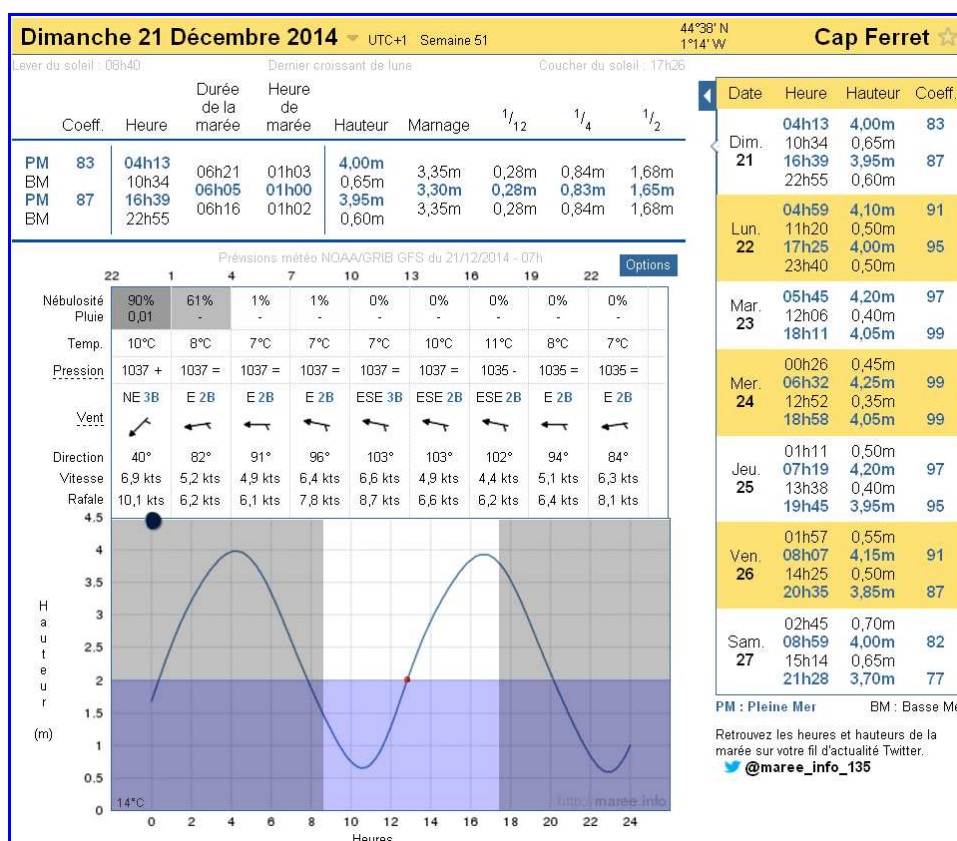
Dimanche 21 Décembre 2014 UTC+1 Semaine 51

44°38' N 1°14' W

Cap Ferret

Lever du soleil : 08h40 Dernier croissant de lune Coucher du soleil : 17h26

| | Coeff. | Heure | Durée de la marée | Heure de marée | Hauteur | Marnage | $^1/_{12}$ | $^1/_4$ | $^1/_2$ |
|---|---|---|---|---|---|---|---|---|---|
| PM | 83 | 04h13 | 06h21 | 01h03 | 4,00m | 3,35m | 0,28m | 0,84m | 1,68m |
| BM | | 10h34 | 06h05 | 01h00 | 0,65m | 3,30m | 0,28m | 0,83m | 1,65m |
| PM | 87 | 16h39 | 06h16 | 01h02 | 3,95m | 3,35m | 0,28m | 0,84m | 1,68m |
| BM | | 22h55 | | | 0,60m | | | | |

Prévisions météo NOAA/GRIB GFS du 21/12/2014 - 07h Options

22 1 4 7 10 13 16 19 22

| | | | | | | | | | |
|---|---|---|---|---|---|---|---|---|---|
| Nébulosité Pluie | 90% 0,01 | 61% - | 1% - | 1% - | 0% - | 0% - | 0% - | 0% - | 0% - |
| Temp. | 10°C | 8°C | 7°C | 7°C | 7°C | 10°C | 11°C | 8°C | 7°C |
| Pression | 1037 + | 1037 = | 1037 = | 1037 = | 1037 = | 1037 = | 1035 - | 1035 = | 1035 = |
| Vent | NE 3B | E 2B | E 2B | E 2B | ESE 3B | ESE 2B | ESE 2B | E 2B | E 2B |
| Direction | 40° | 82° | 91° | 96° | 103° | 103° | 102° | 94° | 84° |
| Vitesse | 6,9 kts | 5,2 kts | 4,9 kts | 6,4 kts | 6,6 kts | 4,9 kts | 4,4 kts | 5,1 kts | 6,3 kts |
| Rafale | 10,1 kts | 6,2 kts | 6,1 kts | 7,8 kts | 8,7 kts | 6,6 kts | 6,2 kts | 6,4 kts | 8,1 kts |

4.5 4 3.5 3 2.5 2 1.5 1 0.5 0
Hauteur (m)
14°C
http://maree.info
0 2 4 6 8 10 12 14 16 18 20 22 24
Heures

| Date | Heure | Hauteur | Coeff. |
|---|---|---|---|
| Dim. 21 | 04h13 | 4,00m | 83 |
| | 10h34 | 0,65m | |
| | 16h39 | 3,95m | 87 |
| | 22h55 | 0,60m | |
| Lun. 22 | 04h59 | 4,10m | 91 |
| | 11h20 | 0,50m | |
| | 17h25 | 4,00m | 95 |
| | 23h40 | 0,50m | |
| Mar. 23 | 05h45 | 4,20m | 97 |
| | 12h06 | 0,40m | |
| | 18h11 | 4,05m | 99 |
| Mer. 24 | 00h26 | 0,45m | |
| | 06h32 | 4,25m | 99 |
| | 12h52 | 0,35m | |
| | 18h58 | 4,05m | 99 |
| Jeu. 25 | 01h11 | 0,50m | |
| | 07h19 | 4,20m | 97 |
| | 13h38 | 0,40m | |
| | 19h45 | 3,95m | 95 |
| Ven. 26 | 01h57 | 0,55m | |
| | 08h07 | 4,15m | 91 |
| | 14h25 | 0,50m | |
| | 20h35 | 3,85m | 87 |
| Sam. 27 | 02h45 | 0,70m | |
| | 08h59 | 4,00m | 82 |
| | 15h14 | 0,65m | |
| | 21h28 | 3,70m | 77 |

PM : Pleine Mer BM : Basse Me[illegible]

Retrouvez les heures et hauteurs de la marée sur votre fil d'actualité Twitter.
@maree_info_135